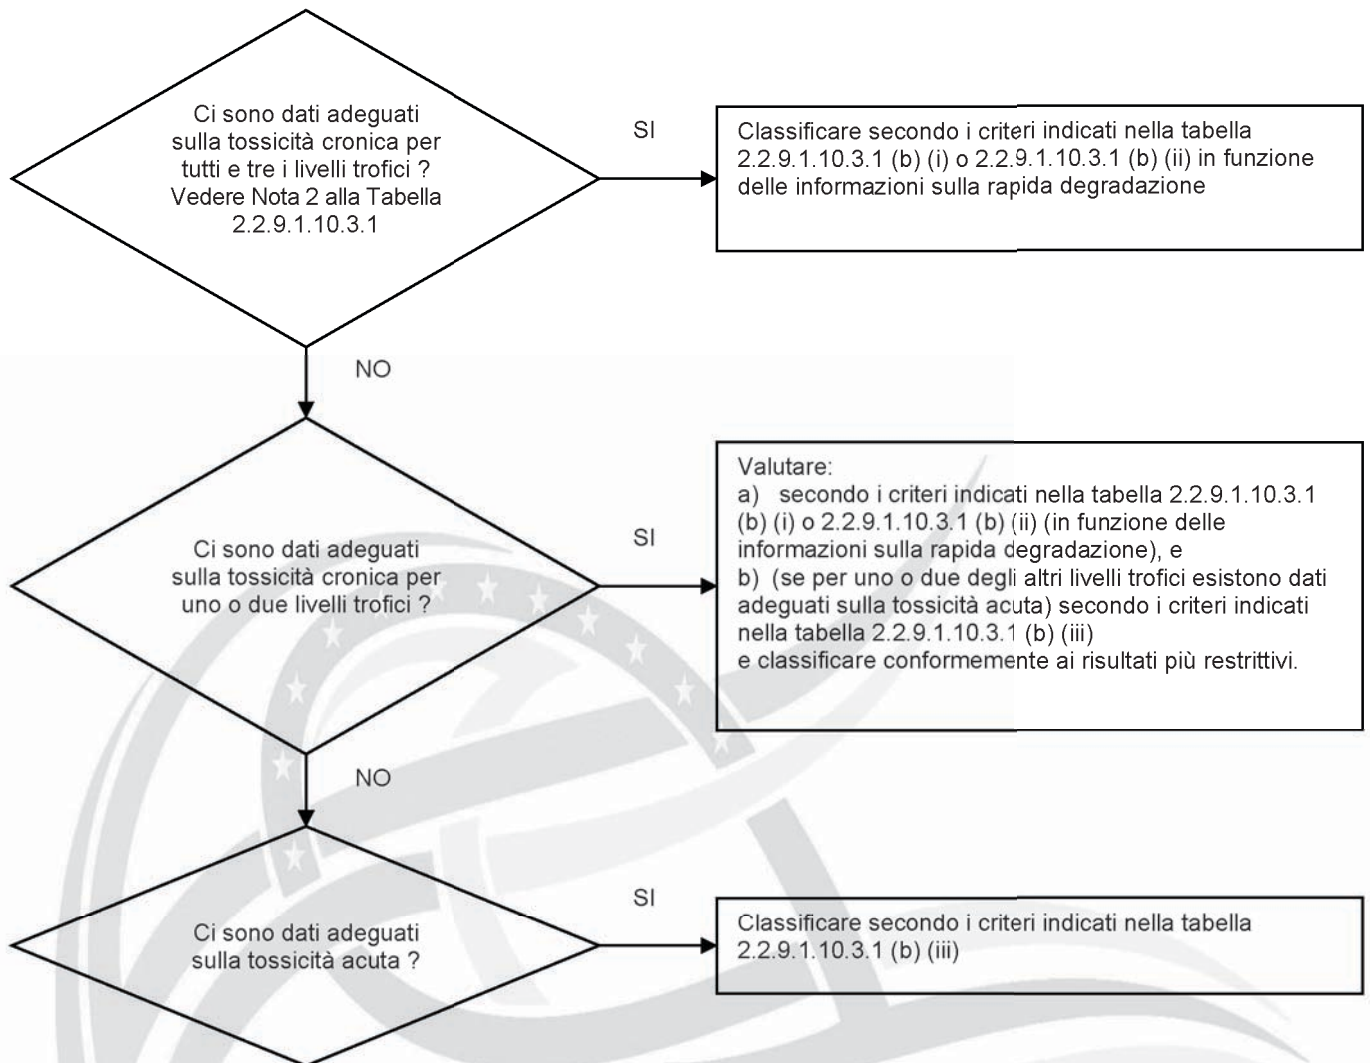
Ci sono dati adeguati sulla tossicità cronica per tutti e tre i livelli trofici ? Vedere Nota 2 alla Tabella 2.2.9.1.10.3.1

SI

Classificare secondo i criteri indicati nella tabella 2.2.9.1.10.3.1 (b) (i) o 2.2.9.1.10.3.1 (b) (ii) in funzione delle informazioni sulla rapida degradazione

NO

Ci sono dati adeguati sulla tossicità cronica per uno o due livelli trofici ?

SI

Valutare:
a) secondo i criteri indicati nella tabella 2.2.9.1.10.3.1 (b) (i) o 2.2.9.1.10.3.1 (b) (ii) (in funzione delle informazioni sulla rapida degradazione), e
b) (se per uno o due degli altri livelli trofici esistono dati adeguati sulla tossicità acuta) secondo i criteri indicati nella tabella 2.2.9.1.10.3.1 (b) (iii)
e classificare conformemente ai risultati più restrittivi.

NO

Ci sono dati adeguati sulla tossicità acuta ?

SI

Classificare secondo i criteri indicati nella tabella 2.2.9.1.10.3.1 (b) (iii)